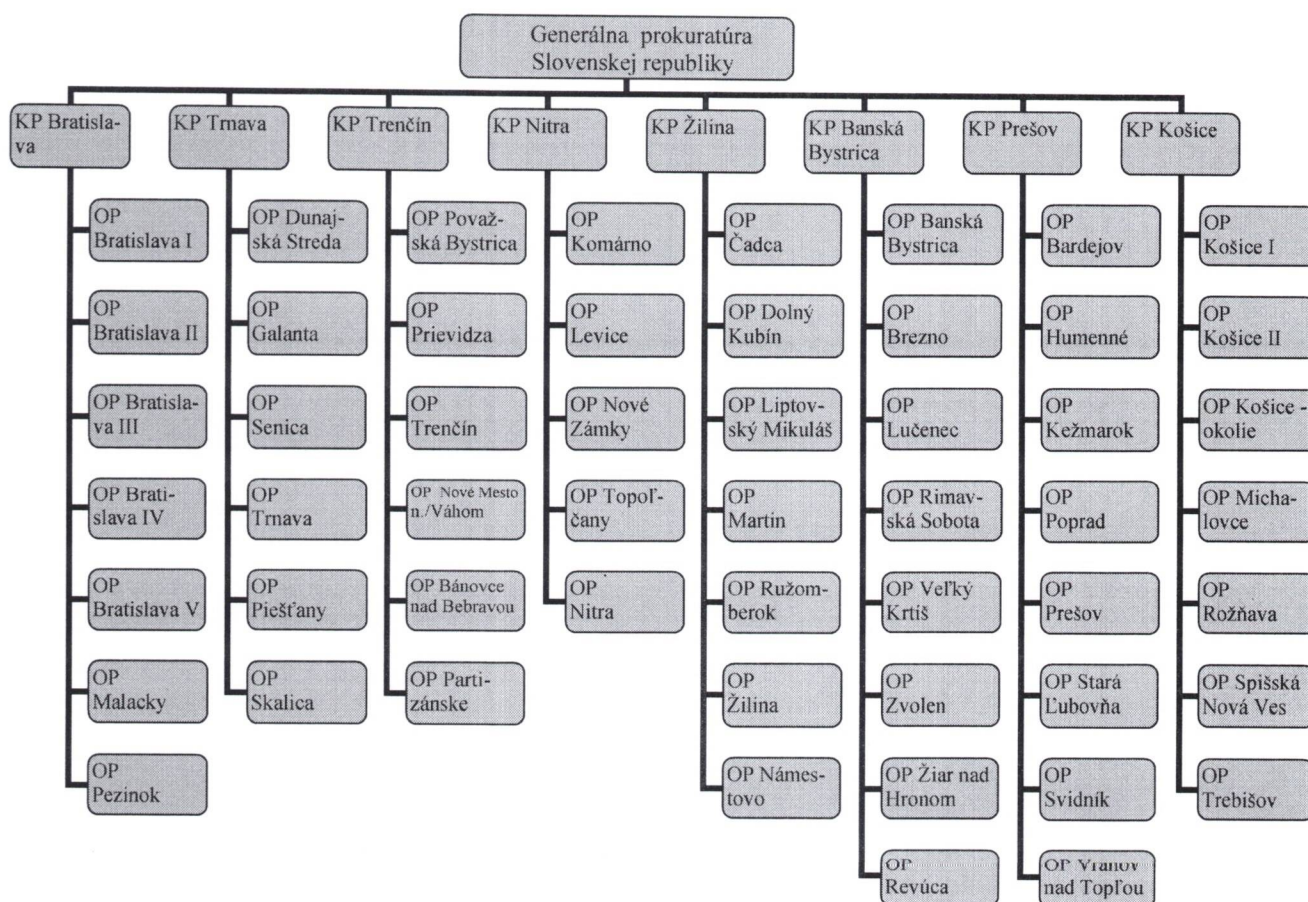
Generálna prokuratúra Slovenskej republiky

KP Bratislava

OP Bratislava I

OP Bratislava II

OP Bratislava III

OP Bratislava IV

OP Bratislava V

OP Malacky

OP Pezinok

KP Trnava

OP Dunajská Streda

OP Galanta

OP Senica

OP Trnava

OP Piešťany

OP Skalica

KP Trenčín

OP Považská Bystrica

OP Prievidza

OP Trenčín

OP Nové Mesto n./Váhom

OP Bánovce nad Bebravou

OP Partizánske

KP Nitra

OP Komárno

OP Levice

OP Nové Zámky

OP Topoľčany

OP Nitra

KP Žilina

OP Čadca

OP Dolný Kubín

OP Liptovský Mikuláš

OP Martin

OP Ružomberok

OP Žilina

OP Námestovo

KP Banská Bystrica

OP Banská Bystrica

OP Brezno

OP Lučenec

OP Rimavská Sobota

OP Veľký Krtíš

OP Zvolen

OP Žiar nad Hronom

OP Revúca

KP Prešov

OP Bardejov

OP Humenné

OP Kežmarok

OP Poprad

OP Prešov

OP Stará Ľubovňa

OP Svidník

OP Vranov nad Topľou

KP Košice

OP Košice I

OP Košice II

OP Košice - okolie

OP Michalovce

OP Rožňava

OP Spišská Nová Ves

OP Trebišov